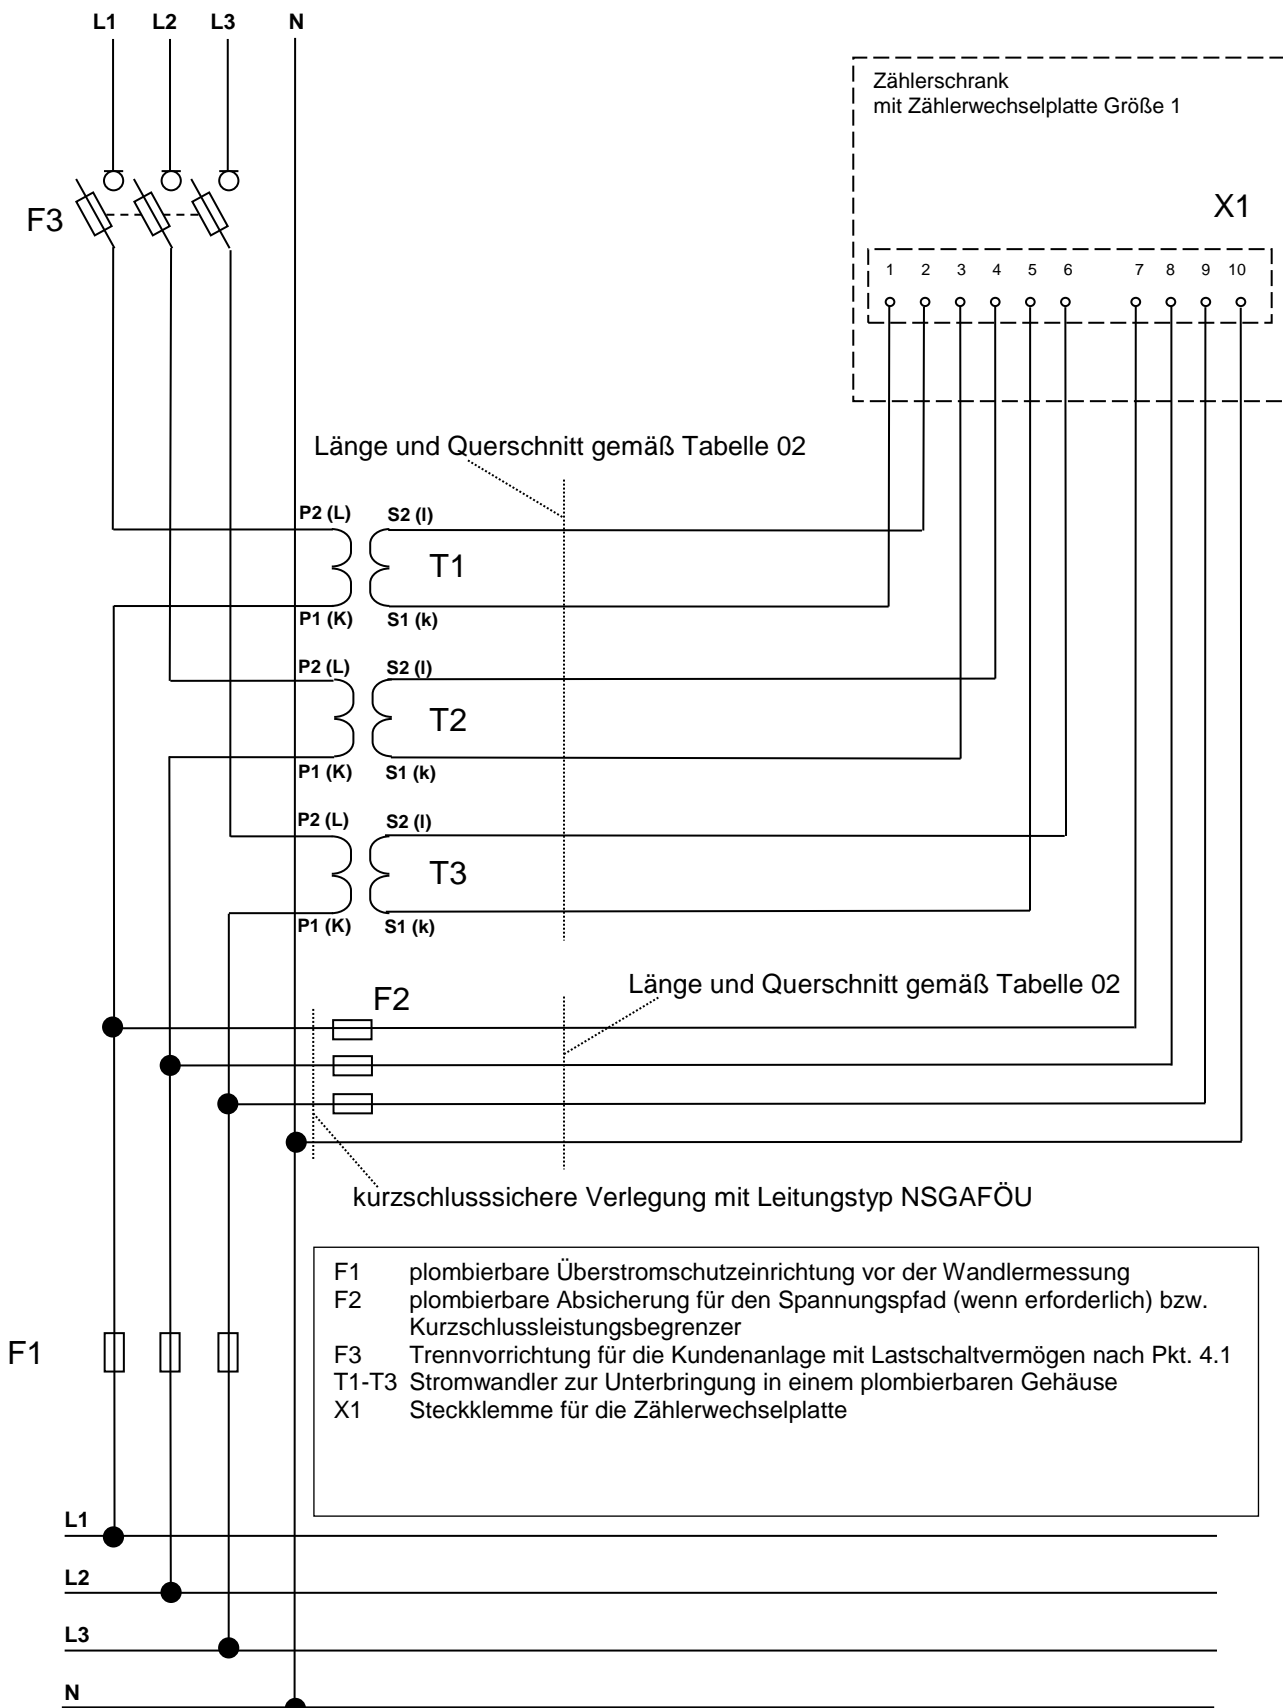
L1 L2 L3 N

Zählerschrank
mit Zählerwechselplatte Größe 1

F3

X1

1 2 3 4 5 6 7 8 9 10

Länge und Querschnitt gemäß Tabelle 02

P2 (L) S2 (l)
T1
P1 (K) S1 (k)

P2 (L) S2 (l)
T2
P1 (K) S1 (k)

P2 (L) S2 (l)
T3
P1 (K) S1 (k)

F2

Länge und Querschnitt gemäß Tabelle 02

kurzschlusssichere Verlegung mit Leitungstyp NSGAFÖU

F1 plombierbare Überstromschutzeinrichtung vor der Wandlermessung
F2 plombierbare Absicherung für den Spannungspfad (wenn erforderlich) bzw. Kurzschlussleistungsbegrenzer
F3 Trennvorrichtung für die Kundenanlage mit Lastschaltvermögen nach Pkt. 4.1
T1-T3 Stromwandler zur Unterbringung in einem plombierbaren Gehäuse
X1 Steckklemme für die Zählerwechselplatte

F1

L1
L2
L3
N